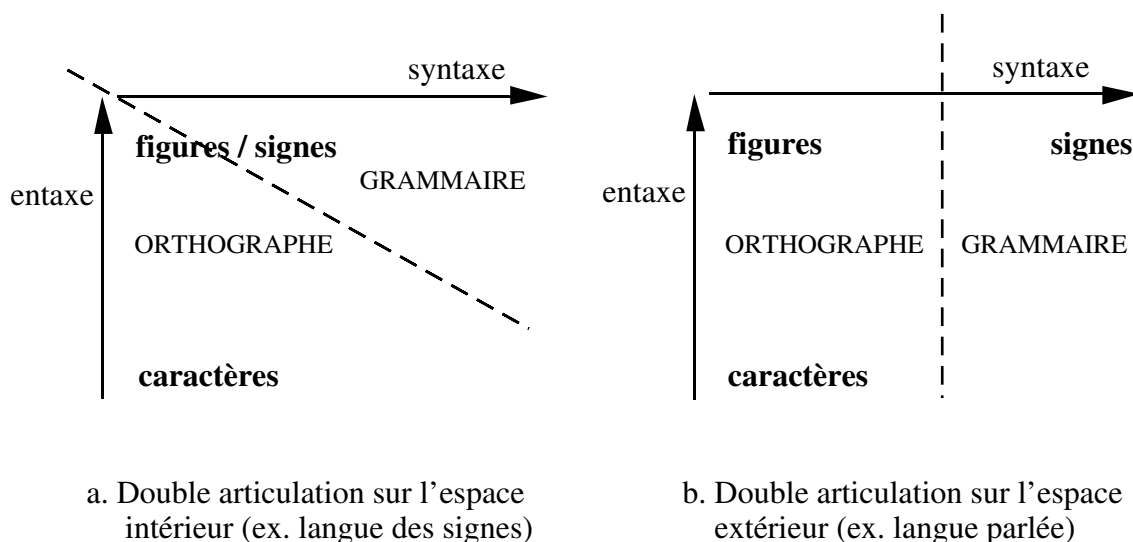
syntaxe

figures / signes

GRAMMAIRE

entaxe

ORTHOGRAPHE

caractères

a. Double articulation sur l'espace intérieur (ex. langue des signes)

syntaxe

figures

signes

entaxe

ORTHOGRAPHE

GRAMMAIRE

caractères

b. Double articulation sur l'espace extérieur (ex. langue parlée)